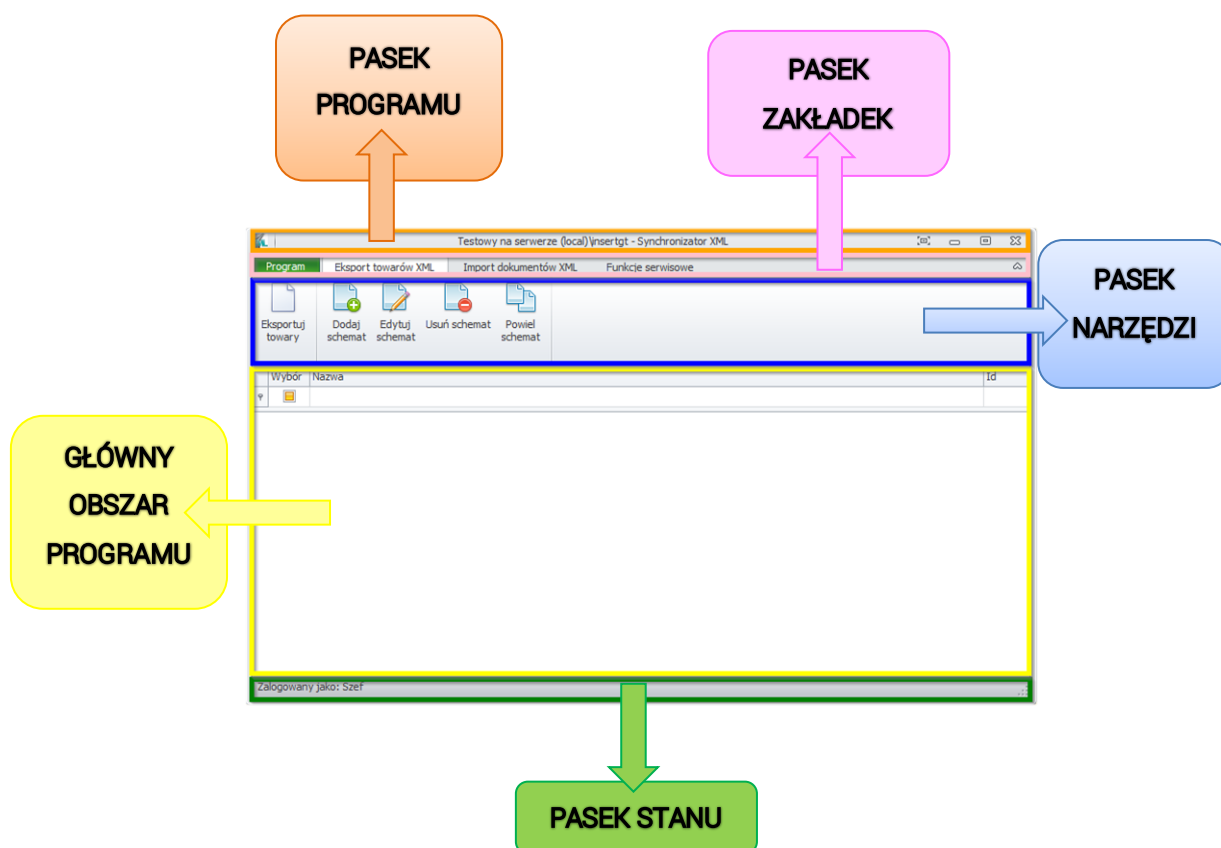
PASEK PROGRAMU

PASEK ZAKŁADEK

Testowy na serwerze (local)\insertgt - Synchronizator XML

Program | Eksport towarów XML | Import dokumentów XML | Funkcje serwisowe

PASEK NARZĘDZI

Eksportuj towary | Dodaj schemat | Edytuj schemat | Usuń schemat | Powiel schemat

Wybór | Nazwa | Id

GŁÓWNY OBSZAR PROGRAMU

Zalogowany jako: Szef

PASEK STANU